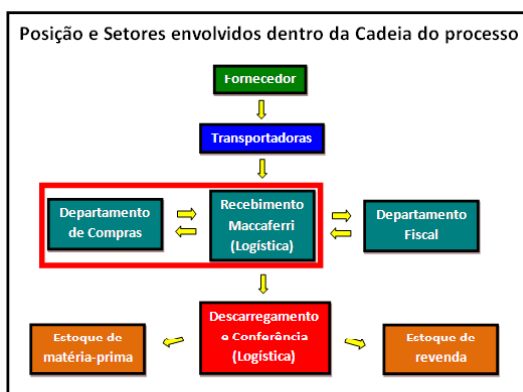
Posição e Setores envolvidos dentro da Cadeia do processo

Fornecedor

Transportadoras

Departamento de Compras

Recebimento Maccaferri (Logística)

Departamento Fiscal

Descarregamento e Conferência (Logística)

Estoque de matéria-prima

Estoque de revenda